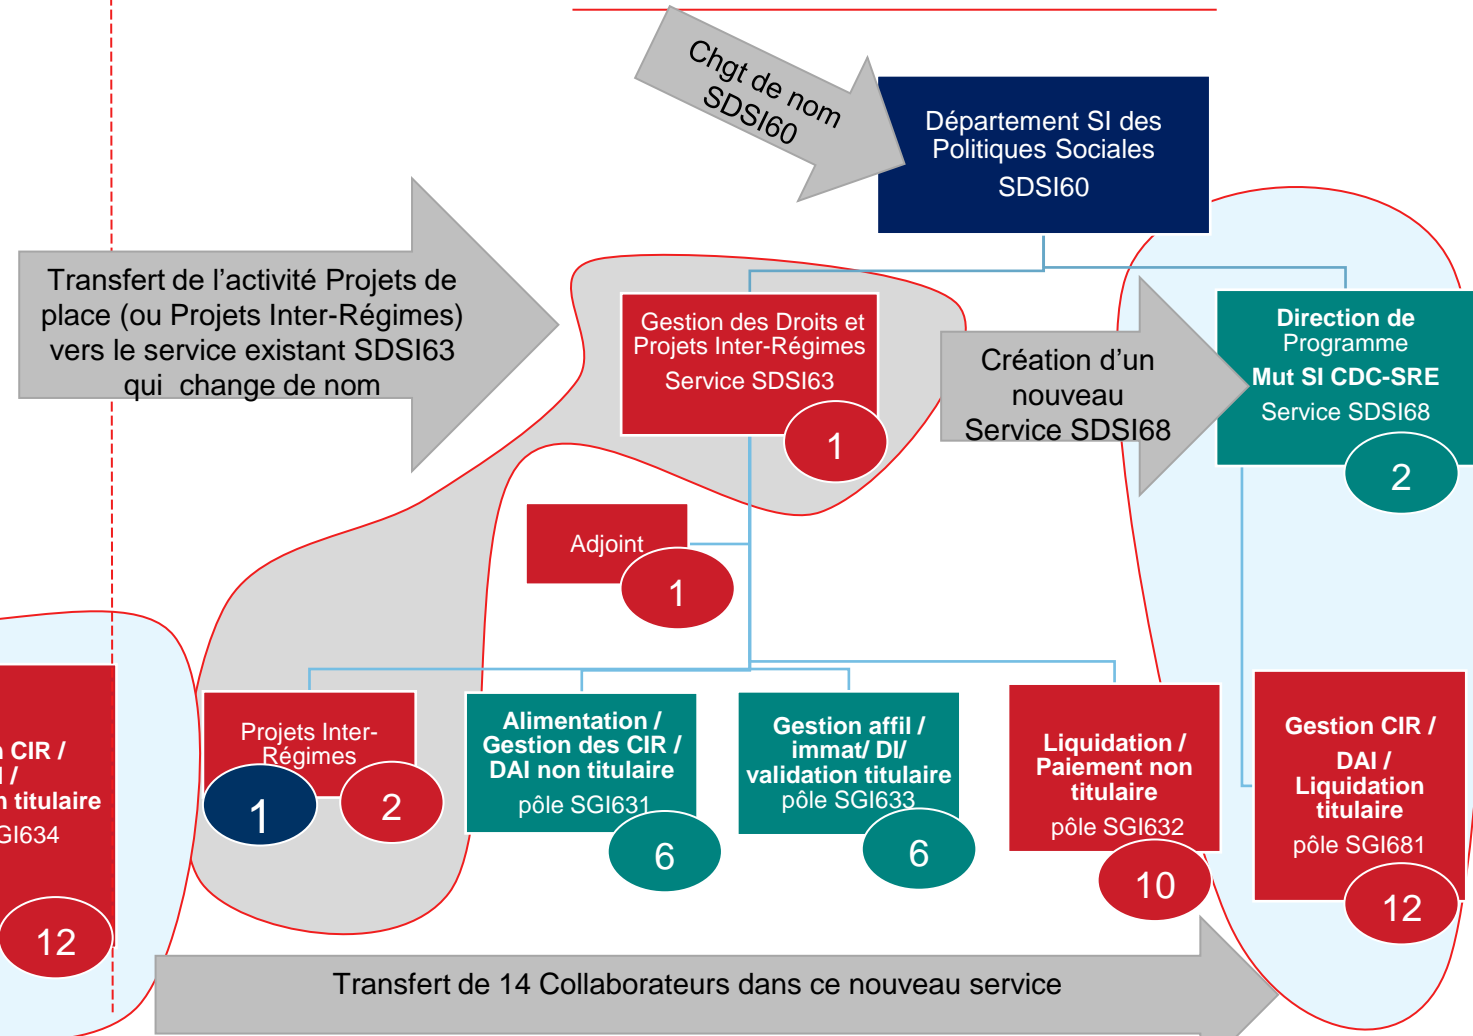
Chgt de nom SDSI60

Département SI des Politiques Sociales SDSI60

Transfert de l'activité Projets de place (ou Projets Inter-Régimes) vers le service existant SDSI63 qui change de nom

Gestion des Droits et Projets Inter-Régimes Service SDSI63

1

Création d'un nouveau Service SDSI68

Direction de Programme Mut SI CDC-SRE Service SDSI68

2

Adjoint

1

n CIR / I / n titulaire GI634

12

Projets Inter-Régimes

1

2

Alimentation / Gestion des CIR / DAI non titulaire pôle SGI631

6

Gestion affil / immat/ DI/ validation titulaire pôle SGI633

6

Liquidation / Paiement non titulaire pôle SGI632

10

Gestion CIR / DAI / Liquidation titulaire pôle SGI681

12

Transfert de 14 Collaborateurs dans ce nouveau service